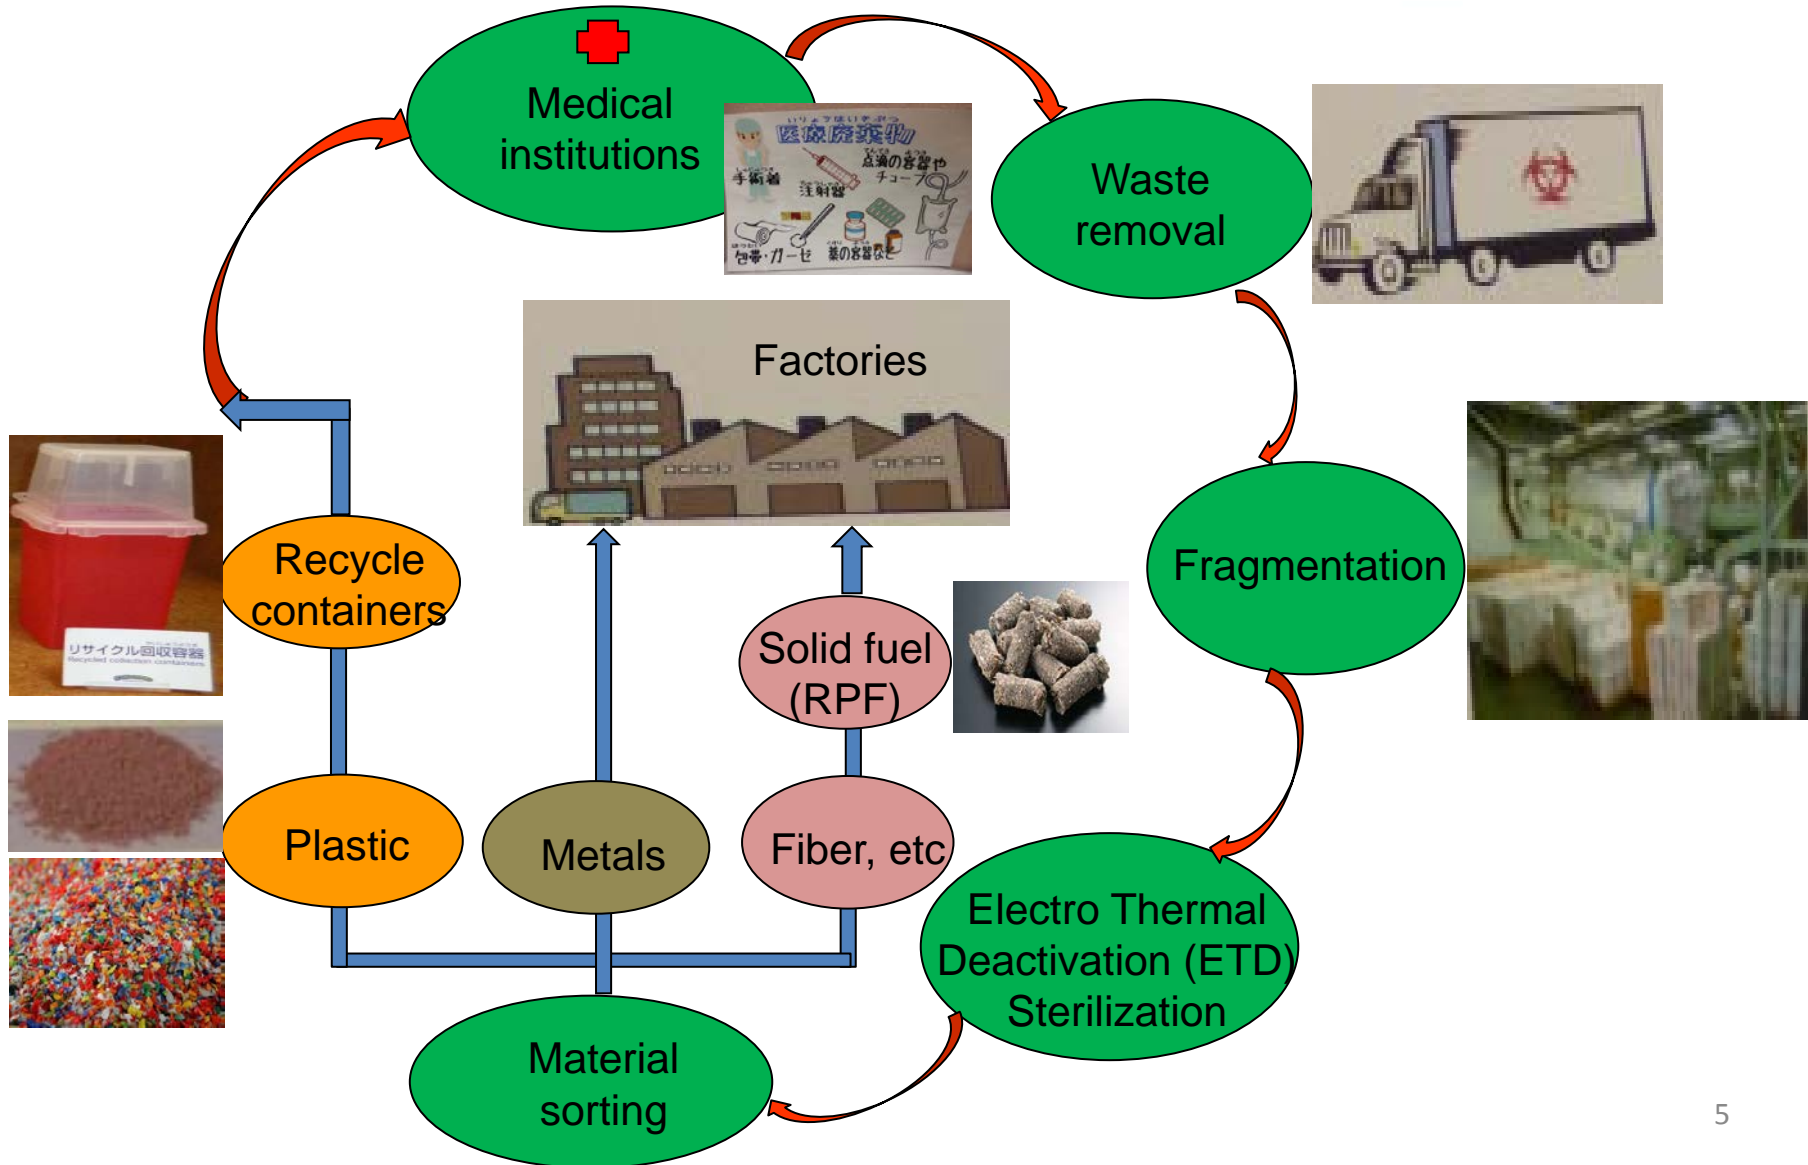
Medical institutions

医療廃棄物

手術着

注射器

点滴の容器やチューブ

包帯・ガーゼ

薬の容器など

Waste removal

Factories

Fragmentation

Recycle containers

リサイクル回収容器

Solid fuel (RPF)

Plastic

Metals

Fiber, etc

Electro Thermal Deactivation (ETD) Sterilization

Material sorting

5